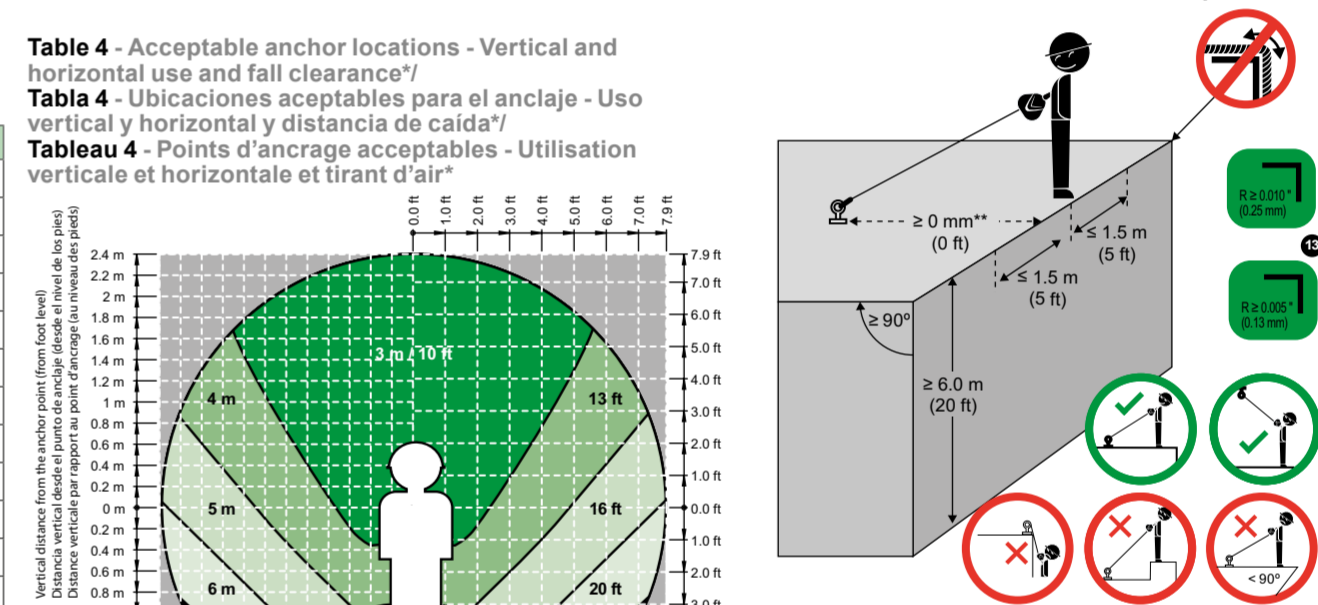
Table 4 - Acceptable anchor locations - Vertical and horizontal use and fall clearance*/
Tabla 4 - Ubicaciones aceptables para el anclaje - Uso vertical y horizontal y distancia de caída*/
Tableau 4 - Points d'ancrage acceptables - Utilisation verticale et horizontale et tirant d'air*

Vertical distance from the anchor point (from foot level)
Distancia vertical desde el punto de anclaje (desde el nivel de los pies)
Distance verticale par rapport au point d'ancrage (au niveau des pieds)

0.0 ft
1.0 ft
2.0 ft
3.0 ft
4.0 ft
5.0 ft
6.0 ft
7.0 ft
7.9 ft

2.4 m
2.2 m
2 m
1.8 m
1.6 m
1.4 m
1.2 m
1 m
0.8 m
0.6 m
0.4 m
0.2 m
0 m
0.2 m
0.4 m
0.6 m
0.8 m

7.9 ft
7.0 ft
6.0 ft
5.0 ft
4.0 ft
3.0 ft
2.0 ft
1.0 ft
0.0 ft
1.0 ft
2.0 ft

3 m / 10 ft
4 m
13 ft
5 m
16 ft
6 m
20 ft

≥ 0 mm**
(0 ft)
≤ 1.5 m
(5 ft)
≤ 1.5 m
(5 ft)
≥ 90º
≥ 6.0 m
(20 ft)

R ≥ 0.010 "
(0.25 mm)
13
R ≥ 0.005 "
(0.13 mm)

< 90º